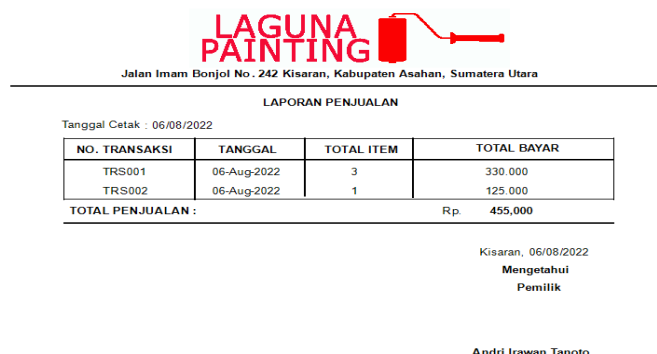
LAGUNA PAINTING

Jalan Imam Bonjol No. 242 Kisaran, Kabupaten Asahan, Sumatera Utara

LAPORAN PENJUALAN

Tanggal Cetak : 06/08/2022

| NO. TRANSAKSI | TANGGAL | TOTAL ITEM | TOTAL BAYAR |
|---|---|---|---|
| TRS001 | 06-Aug-2022 | 3 | 330.000 |
| TRS002 | 06-Aug-2022 | 1 | 125.000 |

TOTAL PENJUALAN : Rp. 455,000

Kisaran, 06/08/2022
Mengetahui
Pemilik

Andri Irawan Tanoto